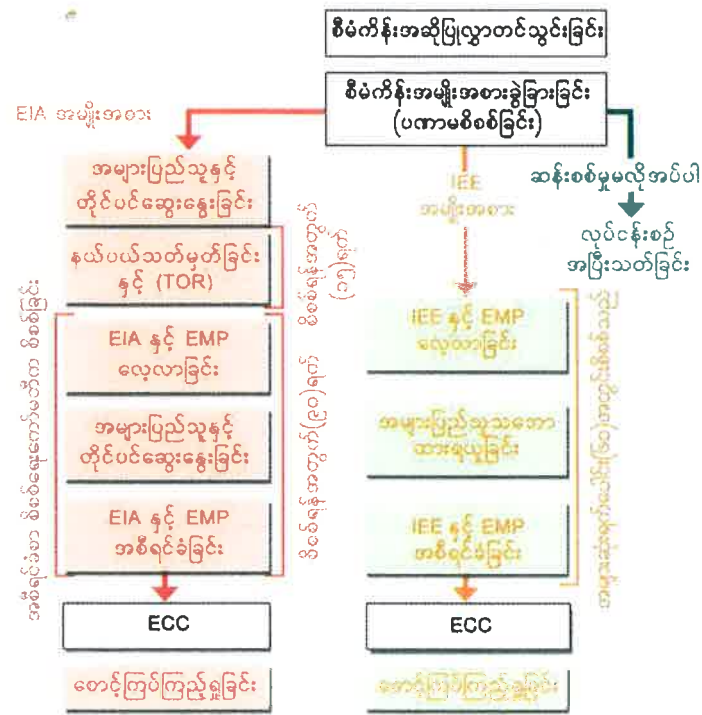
စီမံကိန်းအဆိုပြုလွှာတင်သွင်းခြင်း

စီမံကိန်းအမျိုးအစားခွဲခြားခြင်း (ပဏာမစိစစ်ခြင်း)

EIA အမျိုးအစား

IEE အမျိုးအစား

ဆန်းစစ်မှုမလိုအပ်ပါ

လုပ်ငန်းစဉ် အပြီးသတ်ခြင်း

အများပြည်သူနှင့် တိုင်ပင်ဆွေးနွေးခြင်း

နယ်ပယ်သတ်မှတ်ခြင်း နှင့် (TOR)

EIA နှင့် EMP လေ့လာခြင်း

အများပြည်သူနှင့် တိုင်ပင်ဆွေးနွေးခြင်း

EIA နှင့် EMP အစီရင်ခံခြင်း

IEE နှင့် EMP လေ့လာခြင်း

အများပြည်သူသဘောထားရယူခြင်း

IEE နှင့် EMP အစီရင်ခံခြင်း

ECC

ECC

စောင့်ကြပ်ကြည့်ရှုခြင်း

စောင့်ကြပ်ကြည့်ရှုခြင်း

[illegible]

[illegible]

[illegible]

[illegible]